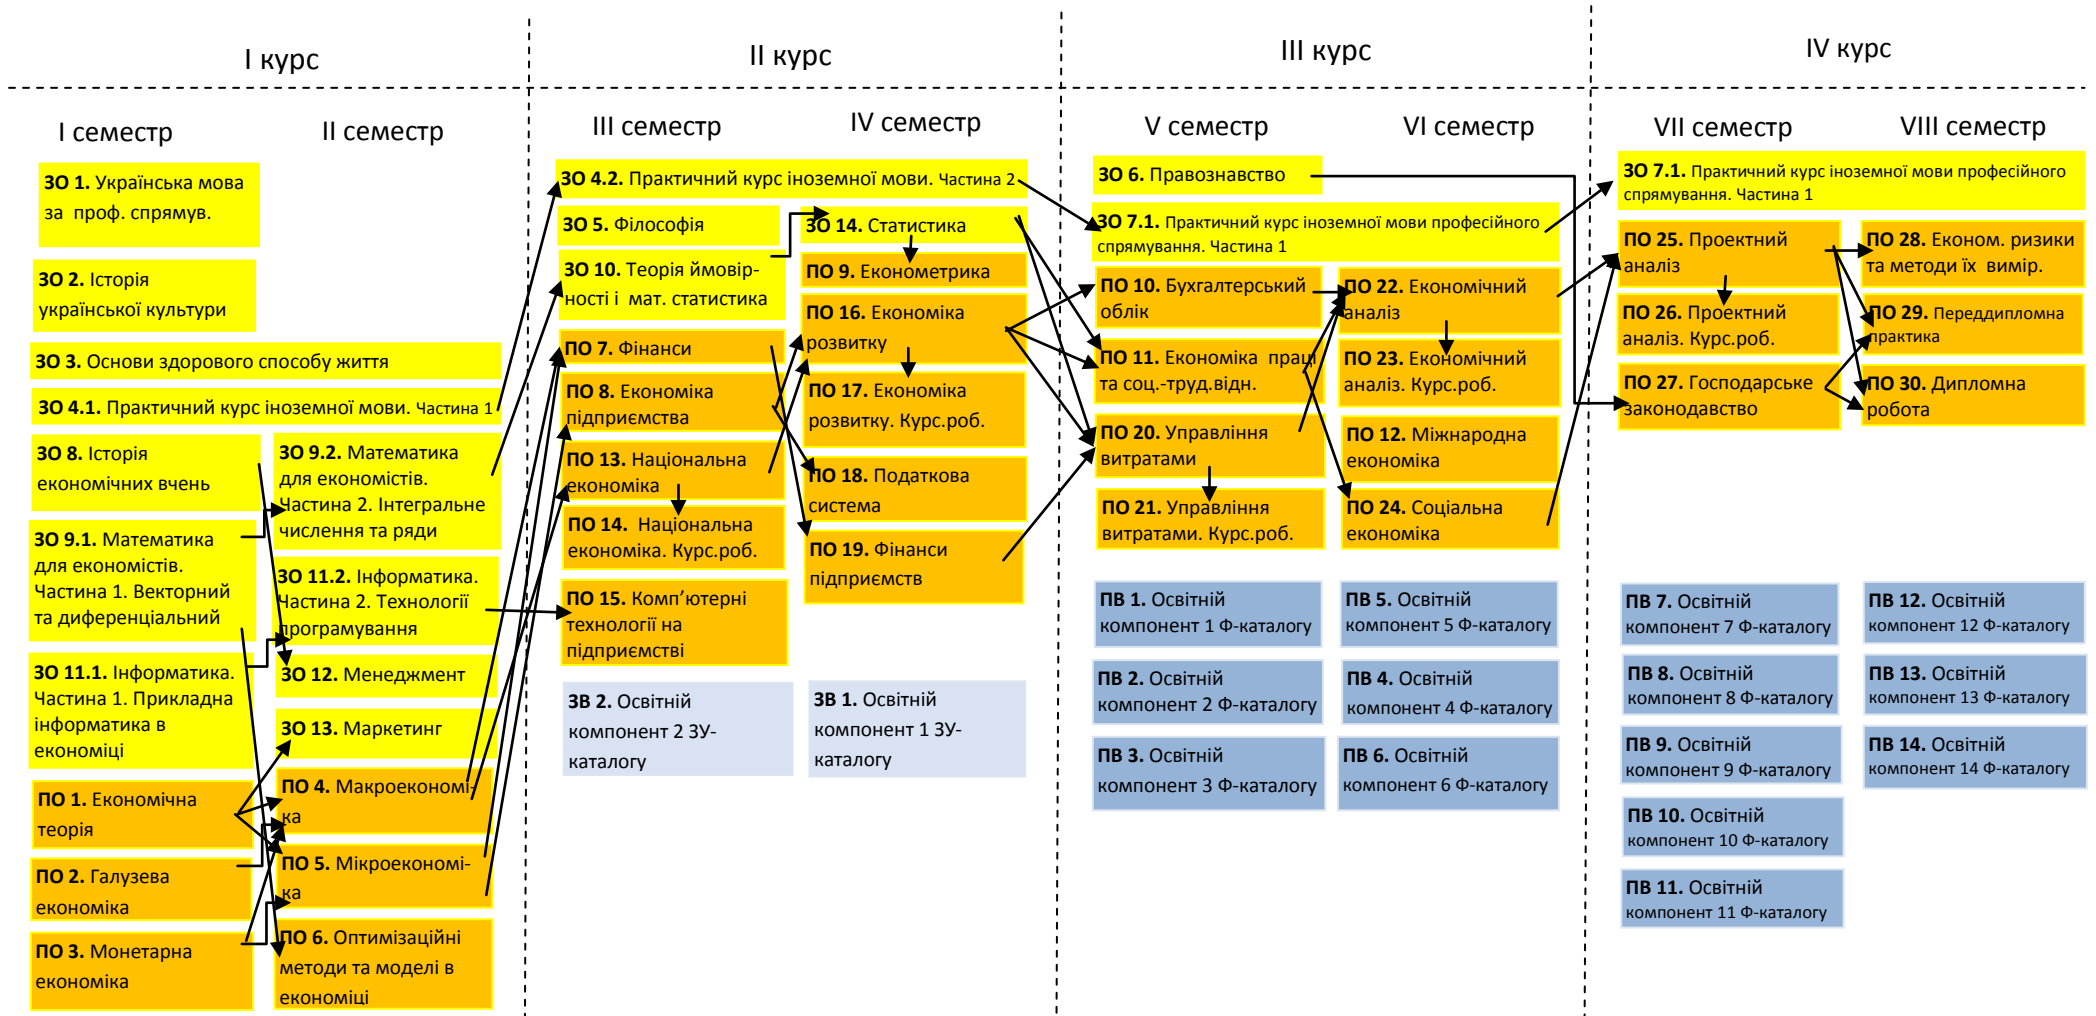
I курс

II курс

III курс

IV курс

I семестр

II семестр

III семестр

IV семестр

V семестр

VI семестр

VII семестр

VIII семестр

ЗО 1. Українська мова за проф. спрямув.

ЗО 2. Історія української культури

ЗО 3. Основи здорового способу життя

ЗО 4.1. Практичний курс іноземної мови. Частина 1

ЗО 8. Історія економічних вчень

ЗО 9.2. Математика для економістів. Частина 2. Інтегральне числення та ряди

ЗО 9.1. Математика для економістів. Частина 1. Векторний та диференціальний

ЗО 11.2. Інформатика. Частина 2. Технології програмування

ЗО 11.1. Інформатика. Частина 1. Прикладна інформатика в економіці

ЗО 12. Менеджмент

ЗО 13. Маркетинг

ПО 1. Економічна теорія

ПО 4. Макроекономіка

ПО 2. Галузева економіка

ПО 5. Мікроекономіка

ПО 3. Монетарна економіка

ПО 6. Оптимізаційні методи та моделі в економіці

ЗО 4.2. Практичний курс іноземної мови. Частина 2

ЗО 5. Філософія

ЗО 14. Статистика

ЗО 10. Теорія ймовірності і мат. статистика

ПО 9. Економетрика

ПО 16. Економіка розвитку

ПО 7. Фінанси

ПО 8. Економіка підприємства

ПО 17. Економіка розвитку. Курс.роб.

ПО 13. Національна економіка

ПО 18. Податкова система

ПО 14. Національна економіка. Курс.роб.

ПО 19. Фінанси підприємств

ПО 15. Комп'ютерні технології на підприємстві

ЗВ 2. Освітній компонент 2 ЗУ-каталогу

ЗВ 1. Освітній компонент 1 ЗУ-каталогу

ЗО 6. Правознавство

ЗО 7.1. Практичний курс іноземної мови професійного спрямування. Частина 1

ПО 10. Бухгалтерський облік

ПО 22. Економічний аналіз

ПО 11. Економіка праці та соц.-труд.відн.

ПО 23. Економічний аналіз. Курс.роб.

ПО 20. Управління витратами

ПО 12. Міжнародна економіка

ПО 21. Управління витратами. Курс.роб.

ПО 24. Соціальна економіка

ПВ 1. Освітній компонент 1 Ф-каталогу

ПВ 5. Освітній компонент 5 Ф-каталогу

ПВ 2. Освітній компонент 2 Ф-каталогу

ПВ 4. Освітній компонент 4 Ф-каталогу

ПВ 3. Освітній компонент 3 Ф-каталогу

ПВ 6. Освітній компонент 6 Ф-каталогу

ЗО 7.1. Практичний курс іноземної мови професійного спрямування. Частина 1

ПО 25. Проектний аналіз

ПО 28. Економ. ризики та методи їх вимір.

ПО 26. Проектний аналіз. Курс.роб.

ПО 29. Переддипломна практика

ПО 27. Господарське законодавство

ПО 30. Дипломна робота

ПВ 7. Освітній компонент 7 Ф-каталогу

ПВ 12. Освітній компонент 12 Ф-каталогу

ПВ 8. Освітній компонент 8 Ф-каталогу

ПВ 13. Освітній компонент 13 Ф-каталогу

ПВ 9. Освітній компонент 9 Ф-каталогу

ПВ 14. Освітній компонент 14 Ф-каталогу

ПВ 10. Освітній компонент 10 Ф-каталогу

ПВ 11. Освітній компонент 11 Ф-каталогу